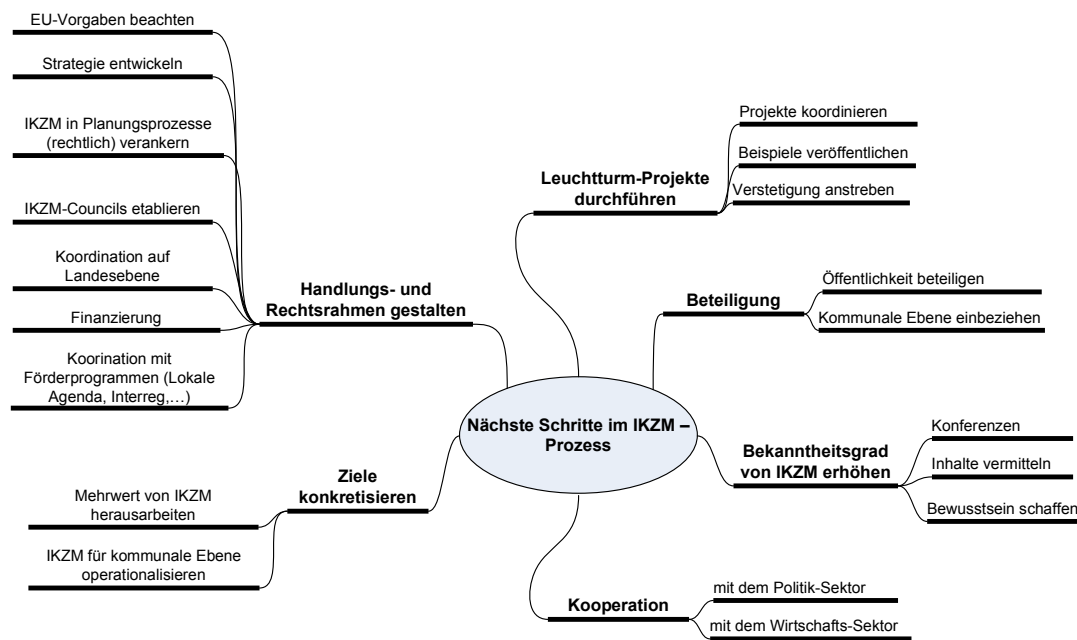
Nächste Schritte im IKZM – Prozess

Handlungs- und Rechtsrahmen gestalten

EU-Vorgaben beachten

Strategie entwickeln

IKZM in Planungsprozesse (rechtlich) verankern

IKZM-Councils etablieren

Koordination auf Landesebene

Finanzierung

Koorination mit Förderprogrammen (Lokale Agenda, Interreg,…)

Leuchtturm-Projekte durchführen

Projekte koordinieren

Beispiele veröffentlichen

Verstetigung anstreben

Beteiligung

Öffentlichkeit beteiligen

Kommunale Ebene einbeziehen

Bekanntheitsgrad von IKZM erhöhen

Konferenzen

Inhalte vermitteln

Bewusstsein schaffen

Kooperation

mit dem Politik-Sektor

mit dem Wirtschafts-Sektor

Ziele konkretisieren

Mehrwert von IKZM herausarbeiten

IKZM für kommunale Ebene operationalisieren